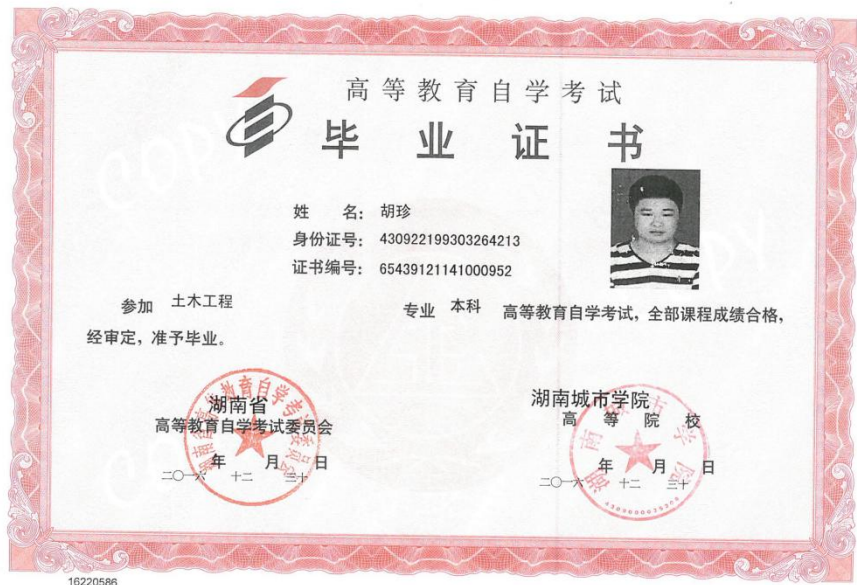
高等教育自学考试

毕业证书

姓　　名：胡珍
身份证号：430922199303264213
证书编号：65439121141000952

参加 土木工程 专业 本科 高等教育自学考试，全部课程成绩合格，经审定，准予毕业。

湖南省
高等教育自学考试委员会
二〇一六 年 十二 月 三十 日

湖南城市学院
高　等　院　校
二〇一六 年 十二 月 三十 日

COPY

COPY

16220586